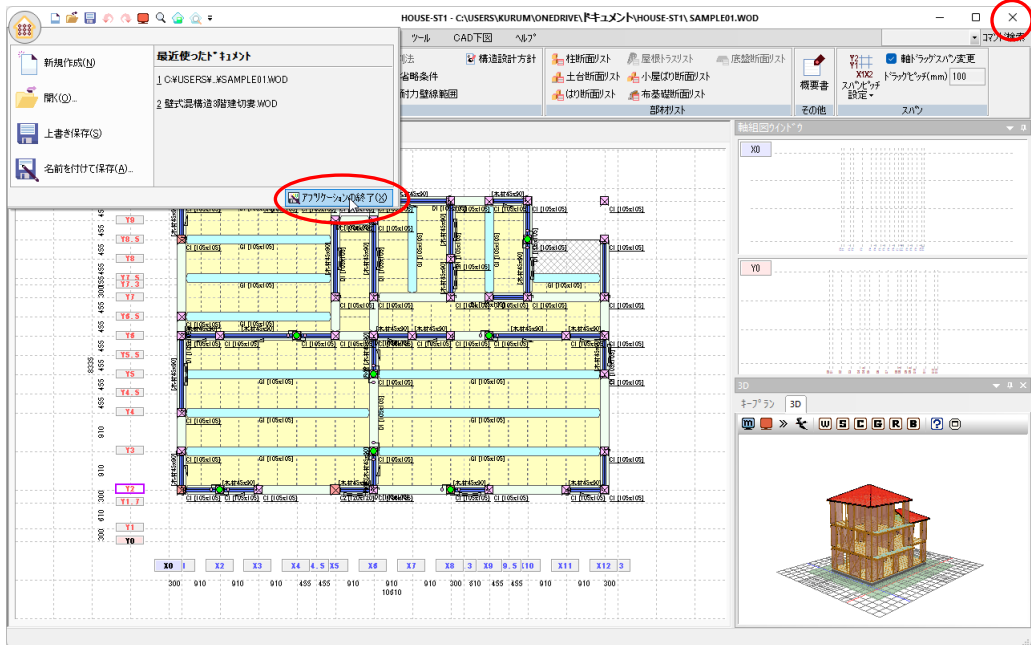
HOUSE-ST1 - C:\USERS\KURUM\ONEDRIVE\ドキュメント\HOUSE-ST1\ SAMPLE01.WOD

新規作成(N)

開く(O)...

上書き保存(S)

名前を付けて保存(A)...

最近使ったドキュメント

1 C:¥USERS¥...¥SAMPLE01.WOD

2 壁式混構造3階建切妻.WOD

アプリケーションの終了(X)

ツール CAD下図 ヘルプ

コマンド検索

構造設計方針

省略条件

耐力壁線範囲

柱断面リスト 屋根トラスリスト 底盤断面リスト

土台断面リスト 小屋ばり断面リスト

はり断面リスト 布基礎断面リスト

部材リスト

概要書

その他

軸ドラッグでスパン変更

ドラッグピッチ(mm) 100

スパンピッチ設定

スパン

軸組図ウィンドウ

X0

Y0

3D

キープラン 3D

Y0 Y0.5 Y1.5 Y1.3 Y7 Y6.5 Y6 Y5.5 Y5 Y4.5 Y4 Y3 Y2 Y1.7 Y1 Y0

X0 X2 X3 X4 4.5 X5 X6 X7 X8 3 X9 9.5 10 X11 X12 3

300 910 910 910 455 455 910 910 910 300 810 300 910 910 910

10610

8235